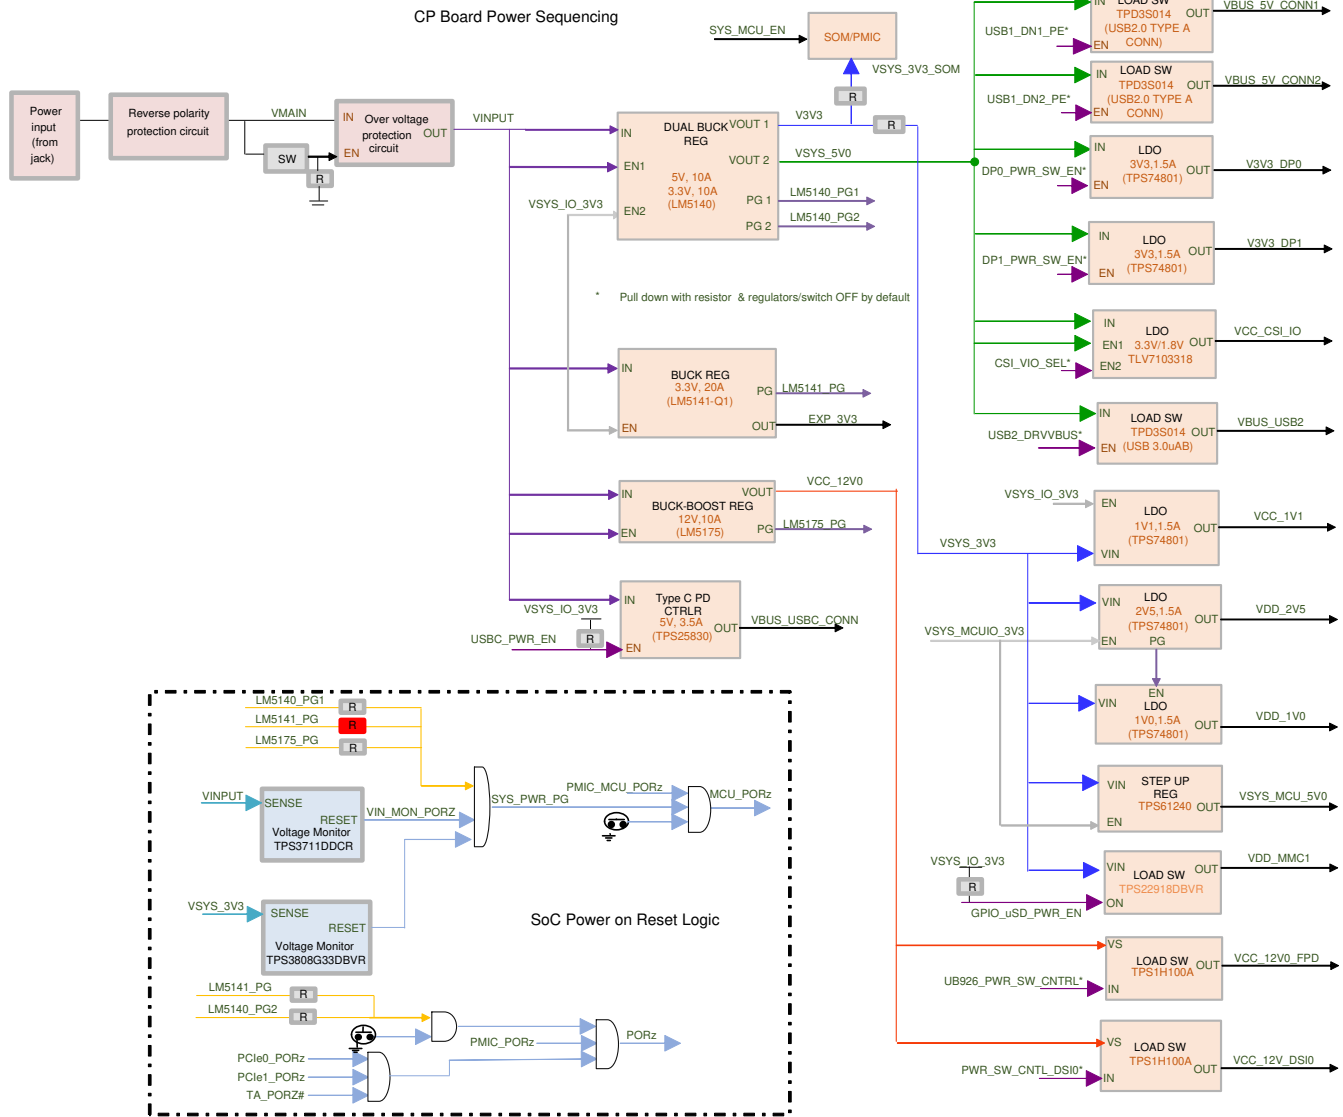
CP Board Power Sequencing

Power input (from jack)

Reverse polarity protection circuit

VMAIN

SW

R

IN Over voltage protection circuit OUT EN

VINPUT

SYS_MCU_EN

SOM/PMIC

VSYS_3V3_SOM

R

V3V3

R

IN DUAL BUCK REG VOUT 1

EN1 VOUT 2

5V, 10A 3.3V, 10A (LM5140)

EN2 PG 1 PG 2

VSYS_5V0

LM5140_PG1

LM5140_PG2

VSYS_IO_3V3

* Pull down with resistor & regulators/switch OFF by default

IN BUCK REG 3.3V, 20A (LM5141-Q1) PG EN OUT

LM5141_PG

EXP_3V3

IN VOUT BUCK-BOOST REG 12V,10A (LM5175) EN PG

VCC_12V0

LM5175_PG

VSYS_IO_3V3

IN Type C PD CTRLR 5V, 3.5A (TPS25830) OUT EN

USBC_PWR_EN

R

VBUS_USBC_CONN

IN LOAD SW TPD3S014 OUT (USB2.0 TYPE A CONN) EN

USB1_DN1_PE*

VBUS_5V_CONN1

IN LOAD SW TPD3S014 OUT (USB2.0 TYPE A CONN) EN

USB1_DN2_PE*

VBUS_5V_CONN2

IN LDO 3V3,1.5A OUT (TPS74801) EN

DP0_PWR_SW_EN*

V3V3_DP0

IN LDO 3V3,1.5A OUT (TPS74801) EN

DP1_PWR_SW_EN*

V3V3_DP1

IN LDO EN1 3.3V/1.8V OUT TLV7103318 EN2

CSI_VIO_SEL*

VCC_CSI_IO

IN LOAD SW TPD3S014 OUT EN (USB 3.0uAB)

USB2_DRVVBUS*

VBUS_USB2

VSYS_IO_3V3

EN LDO 1V1,1.5A OUT (TPS74801) VIN

VCC_1V1

VSYS_3V3

VIN LDO 2V5,1.5A OUT (TPS74801) EN PG

VSYS_MCUIO_3V3

VDD_2V5

EN VIN LDO 1V0,1.5A OUT (TPS74801)

VDD_1V0

VIN STEP UP REG TPS61240 OUT EN

VSYS_MCU_5V0

VSYS_IO_3V3

R

VIN LOAD SW OUT TPS22918DBVR ON

GPIO_uSD_PWR_EN

VDD_MMC1

VS LOAD SW TPS1H100A OUT IN

UB926_PWR_SW_CNTRL*

VCC_12V0_FPD

VS LOAD SW TPS1H100A OUT IN

PWR_SW_CNTL_DSI0*

VCC_12V_DSI0

LM5140_PG1 R

LM5141_PG R

LM5175_PG R

VINPUT

SENSE RESET Voltage Monitor TPS3711DDCR

VIN_MON_PORZ

SYS_PWR_PG

PMIC_MCU_PORz

MCU_PORz

VSYS_3V3

SENSE RESET Voltage Monitor TPS3808G33DBVR

SoC Power on Reset Logic

LM5141_PG R

LM5140_PG2 R

PMIC_PORz

PORz

PCIe0_PORz

PCIe1_PORz

TA_PORZ#